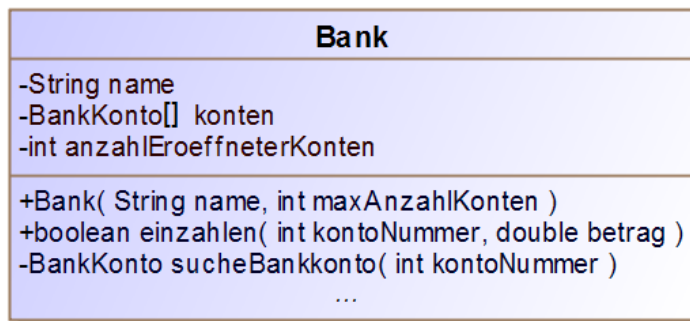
Bank

-String name
-BankKonto[] konten
-int anzahlEroeffneterKonten

+Bank( String name, int maxAnzahlKonten )
+boolean einzahlen( int kontoNummer, double betrag )
-BankKonto sucheBankkonto( int kontoNummer )
...